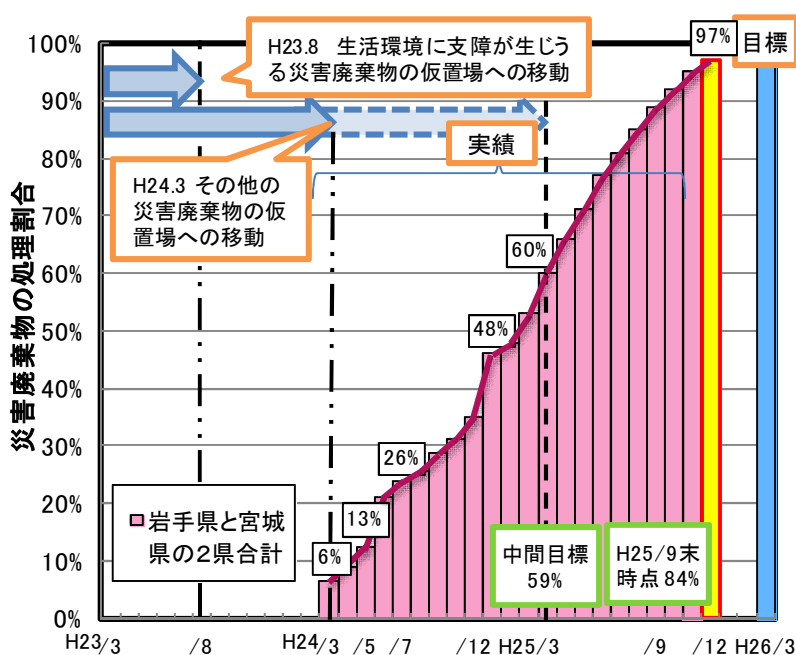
災害廃棄物の処理割合

100%
90%
80%
70%
60%
50%
40%
30%
20%
10%
0%

H23.8 生活環境に支障が生じうる災害廃棄物の仮置場への移動

H24.3 その他の災害廃棄物の仮置場への移動

実績

97%

目標

60%

48%

26%

13%

6%

岩手県と宮城県の2県合計

中間目標 59%

H25/9末時点 84%

H23/3 /8 H24/3 /5 /7 /12 H25/3 /9 /12 H26/3